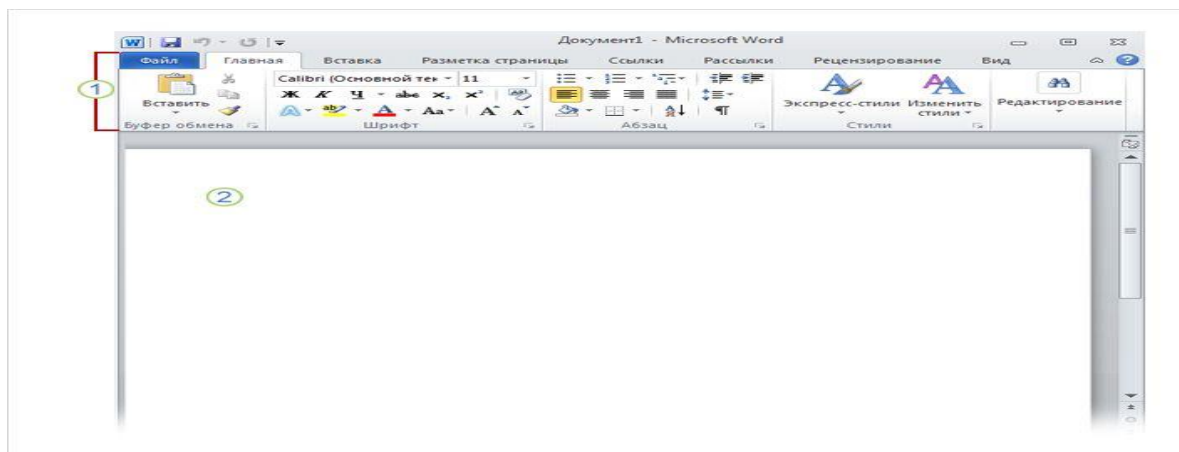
Документ1 - Microsoft Word

Файл | Главная | Вставка | Разметка страницы | Ссылки | Рассылки | Рецензирование | Вид

1

Вставить

Calibri (Основной тек 11

Ж К Ч abe $x_2$ $x^2$

Aa $A^{\hat{}}$ $A^{\check{}}$

Экспресс-стили Изменить стили

Редактирование

Буфер обмена | Шрифт | Абзац | Стили

2